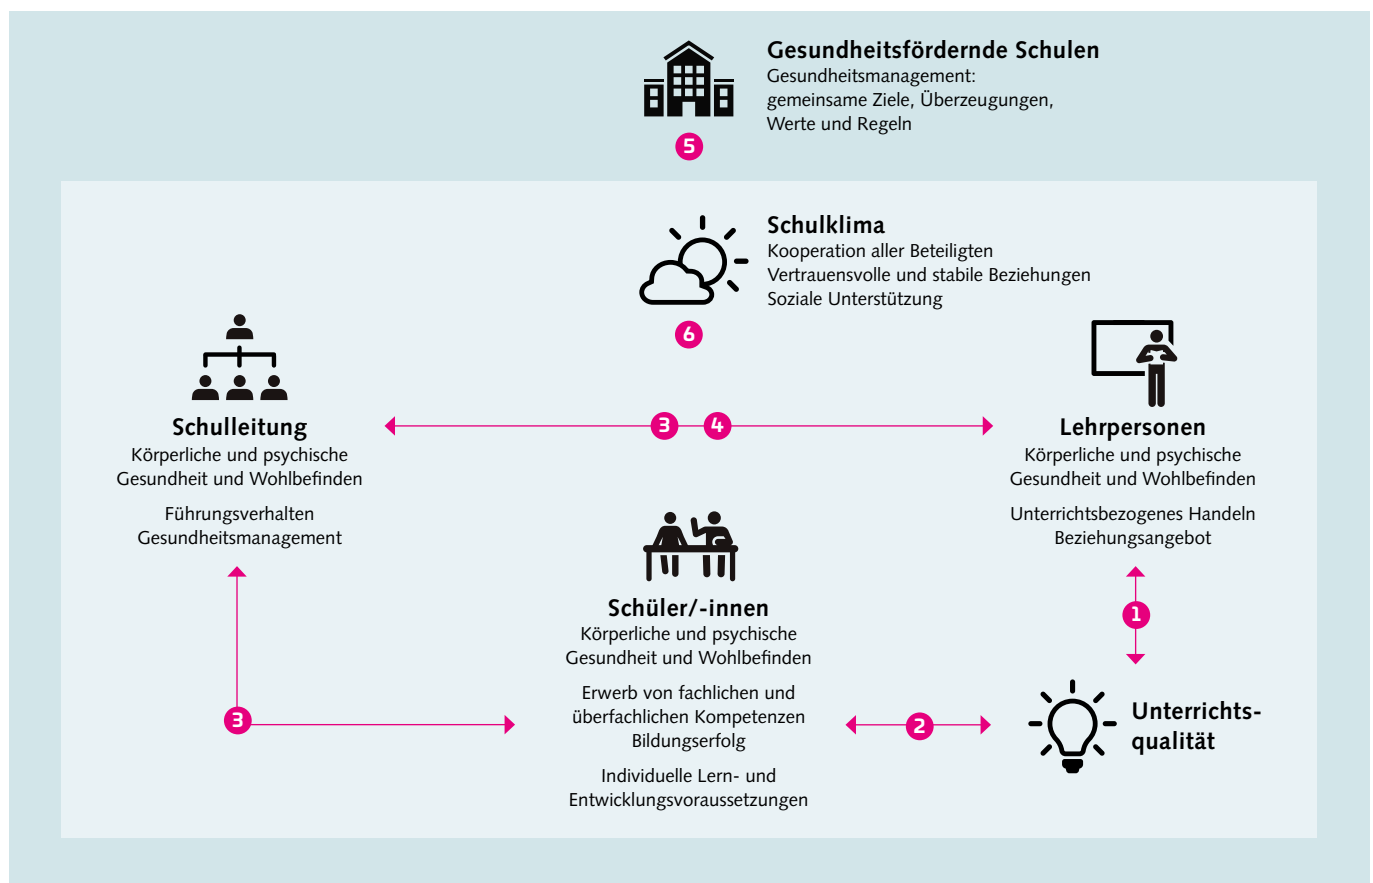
Gesundheitsfördernde Schulen
Gesundheitsmanagement:
gemeinsame Ziele, Überzeugungen,
Werte und Regeln

5

Schulklima
Kooperation aller Beteiligten
Vertrauensvolle und stabile Beziehungen
Soziale Unterstützung

6

Schulleitung
Körperliche und psychische Gesundheit und Wohlbefinden

Führungsverhalten
Gesundheitsmanagement

3 4

Lehrpersonen
Körperliche und psychische Gesundheit und Wohlbefinden

Unterrichtsbezogenes Handeln
Beziehungsangebot

1

Schüler/-innen
Körperliche und psychische Gesundheit und Wohlbefinden

Erwerb von fachlichen und überfachlichen Kompetenzen
Bildungserfolg

Individuelle Lern- und Entwicklungsvoraussetzungen

3

2

Unterrichtsqualität